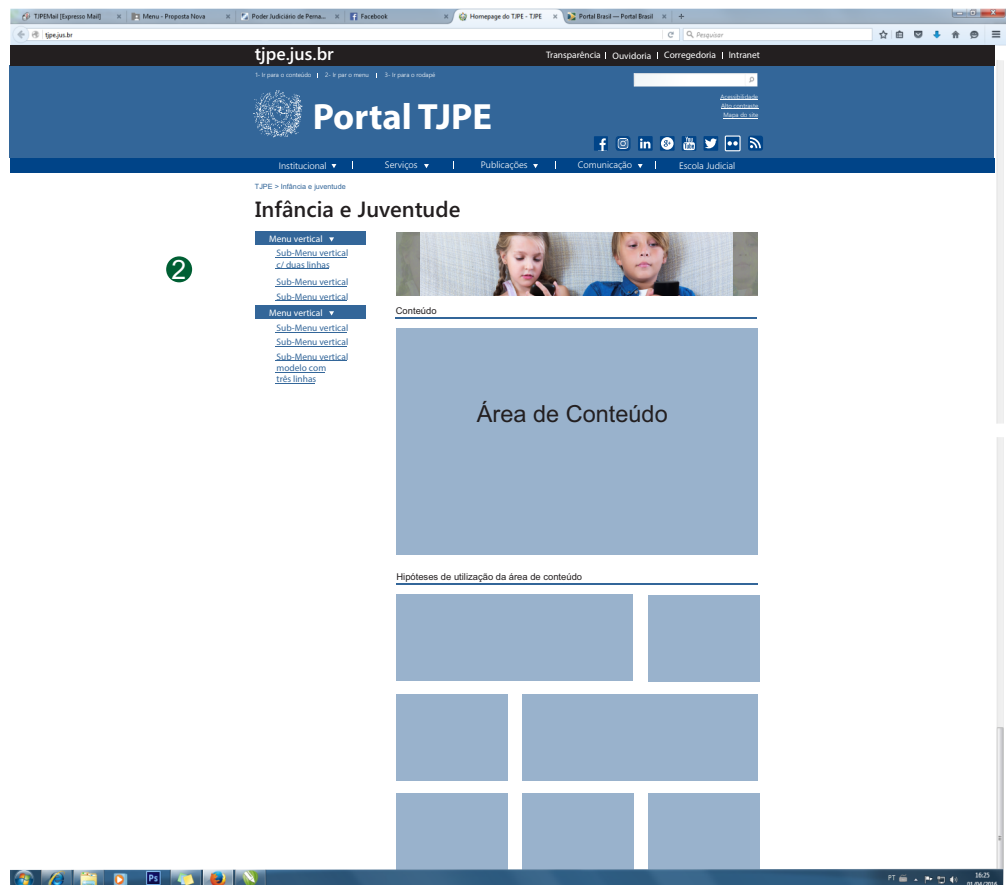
TJPEMail [Expresso Mail] × Menu - Proposta Nova × Poder Judiciário de Perna... × Facebook × Homepage do TJPE - TJPE × Portal Brasil — Portal Brasil × +

tjpe.jus.br

Pesquisar

tjpe.jus.br

Transparência | Ouvidoria | Corregedoria | Intranet

1- Ir para o conteúdo | 2- Ir par o menu | 3- Ir para o rodapé

Portal TJPE

Acessibilidade
Alto contraste
Mapa do site

Institucional ▼ | Serviços ▼ | Publicações ▼ | Comunicação ▼ | Escola Judicial

TJPE > Infância e juventude

Infância e Juventude

Menu vertical ▼
Sub-Menu vertical c/ duas linhas
Sub-Menu vertical
Sub-Menu vertical
Menu vertical ▼
Sub-Menu vertical
Sub-Menu vertical
Sub-Menu vertical modelo com três linhas

2

Conteúdo

Área de Conteúdo

Hipóteses de utilização da área de conteúdo

PT 16:25 01/04/2016